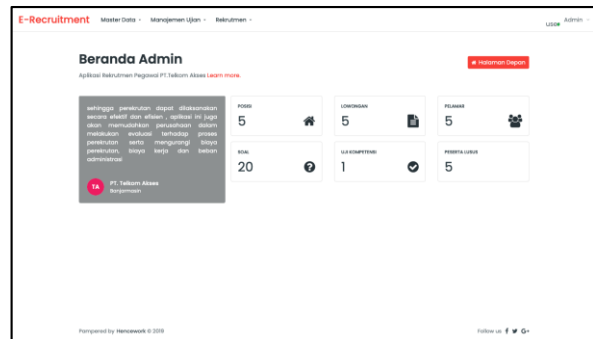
E-Recruitment Master Data ⌄ Manajemen Ujian ⌄ Rekrutmen ⌄

USER Admin ⌄

Beranda Admin

Aplikasi Rekrutmen Pegawai PT.Telkom Akses Learn more.

Halaman Depan

sehingga perekrutan dapat dilaksanakan secara efektif dan efisien , aplikasi ini juga akan memudahkan perusahaan dalam melakukan evaluasi terhadap proses perekrutan serta mengurangi biaya perekrutan, biaya kerja dan beban administrasi

TA PT. Telkom Akses Banjarmasin

POSISI
5

LOWONGAN
5

PELAMAR
5

SOAL
20

UJI KOMPETENSI
1

PESERTA LULUS
5

Pampered by Hencework © 2019

Follow us